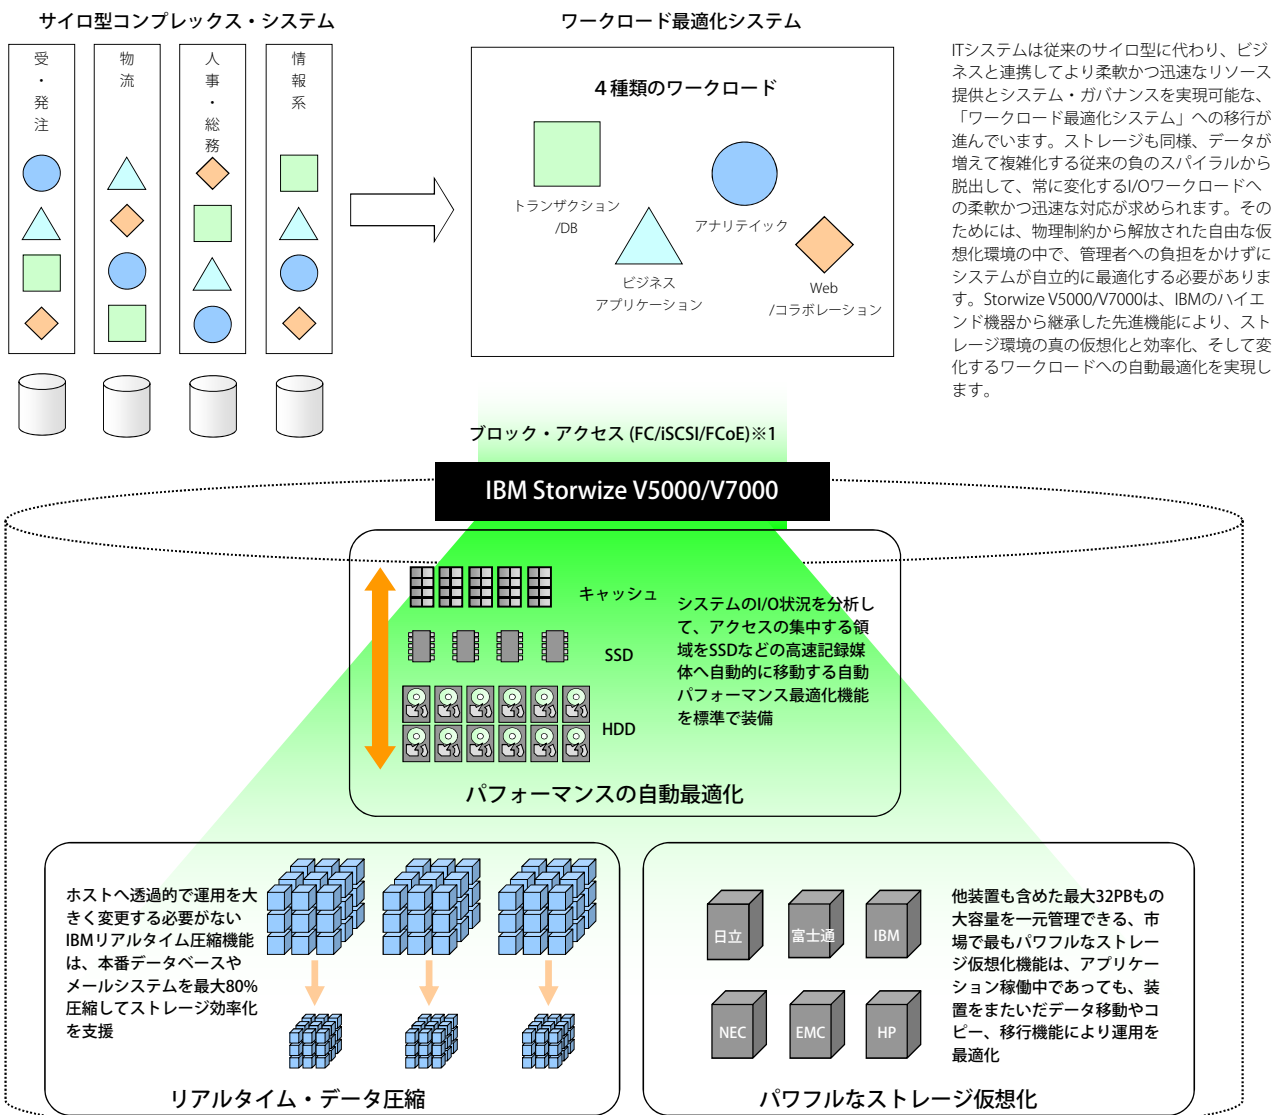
サイロ型コンプレックス・システム

受・発注

物流

人事・総務

情報系

ワークロード最適化システム

４種類のワークロード

トランザクション/DB

アナリティック

ビジネスアプリケーション

Web/コラボレーション

ITシステムは従来のサイロ型に代わり、ビジネスと連携してより柔軟かつ迅速なリソース提供とシステム・ガバナンスを実現可能な、「ワークロード最適化システム」への移行が進んでいます。ストレージも同様、データが増えて複雑化する従来の負のスパイラルから脱出して、常に変化するI/Oワークロードへの柔軟かつ迅速な対応が求められます。そのためには、物理制約から解放された自由な仮想化環境の中で、管理者への負担をかけずにシステムが自立的に最適化する必要があります。Storwize V5000/V7000は、IBMのハイエンド機器から継承した先進機能により、ストレージ環境の真の仮想化と効率化、そして変化するワークロードへの自動最適化を実現します。

ブロック・アクセス (FC/iSCSI/FCoE)※1

IBM Storwize V5000/V7000

キャッシュ

SSD

HDD

システムのI/O状況を分析して、アクセスの集中する領域をSSDなどの高速記録媒体へ自動的に移動する自動パフォーマンス最適化機能を標準で装備

パフォーマンスの自動最適化

ホストへ透過的で運用を大きく変更する必要がないIBMリアルタイム圧縮機能は、本番データベースやメールシステムを最大80%圧縮してストレージ効率化を支援

リアルタイム・データ圧縮

日立

富士通

IBM

NEC

EMC

HP

他装置も含めた最大32PBもの大容量を一元管理できる、市場で最もパワフルなストレージ仮想化機能は、アプリケーション稼働中であっても、装置をまたいだデータ移動やコピー、移行機能により運用を最適化

パワフルなストレージ仮想化